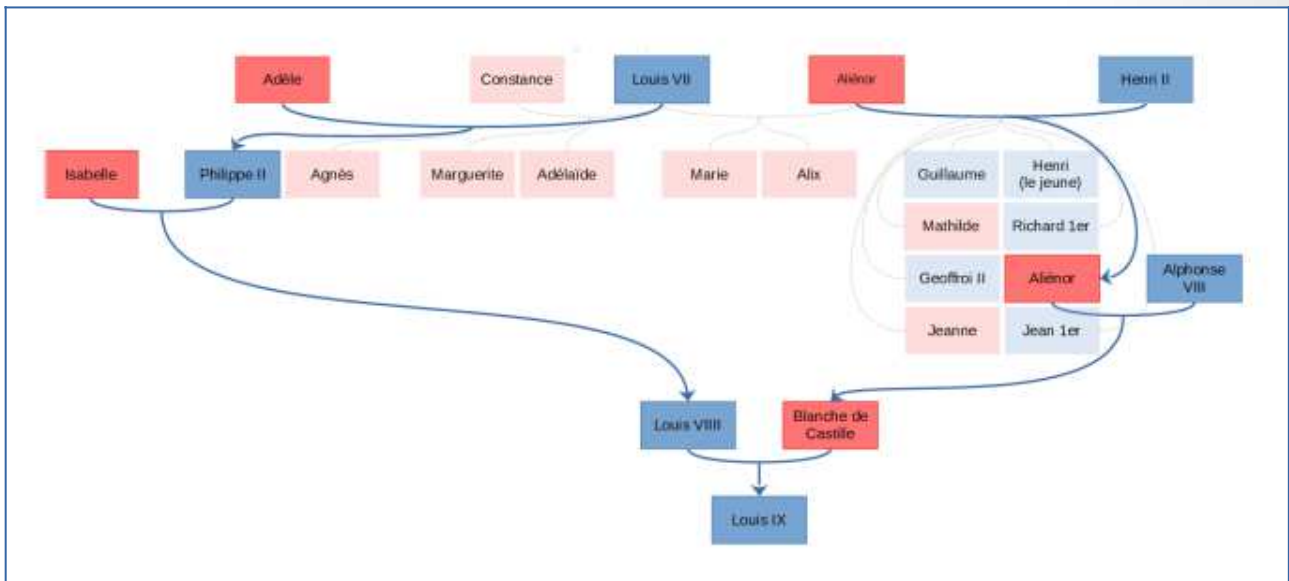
Adèle

Constance

Louis VII

Aliénor

Henri II

Isabelle

Philippe II

Agnès

Marguerite

Adélaïde

Marie

Alix

Guillaume

Henri (le jeune)

Mathilde

Richard 1er

Geoffroi II

Aliénor

Alphonse VIII

Jeanne

Jean 1er

Louis VIIII

Blanche de Castille

Louis IX